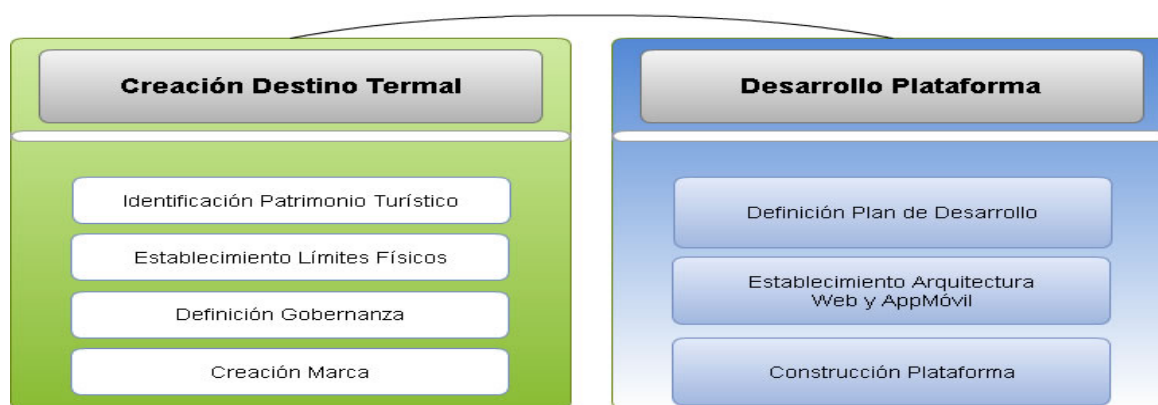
Creación Destino Termal

Identificación Patrimonio Turístico

Establecimiento Límites Físicos

Definición Gobernanza

Creación Marca

Desarrollo Plataforma

Definición Plan de Desarrollo

Establecimiento Arquitectura Web y AppMóvil

Construcción Plataforma